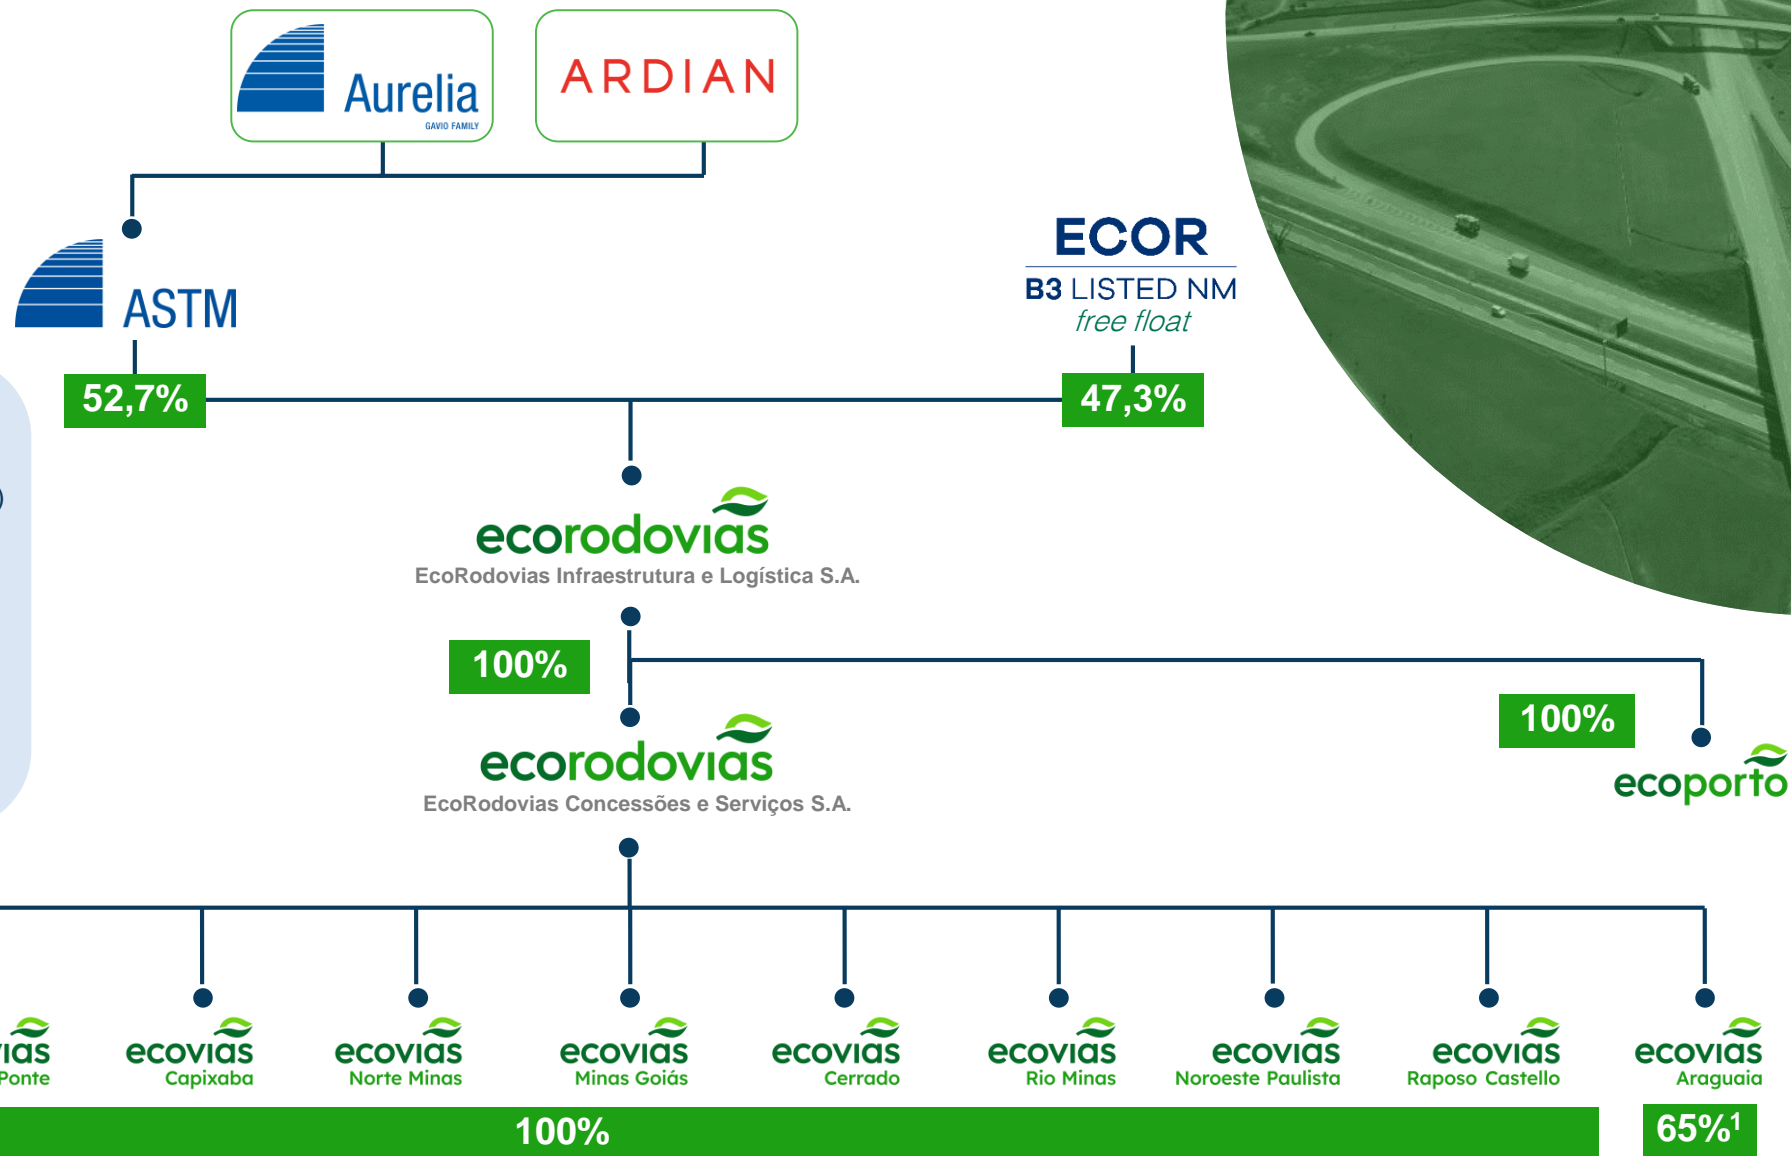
Aurelia
GAVIO FAMILY

ARDIAN

ASTM

ECOR
B3 LISTED NM
free float

52,7%

47,3%

ecorodovias
EcoRodovias Infraestrutura e Logística S.A.

100%

100%

ecorodovias
EcoRodovias Concessões e Serviços S.A.

ecoporto

ias
Ponte

ecovias
Capixaba

ecovias
Norte Minas

ecovias
Minas Goiás

ecovias
Cerrado

ecovias
Rio Minas

ecovias
Noroeste Paulista

ecovias
Raposo Castello

ecovias
Araguaia

100%

65%$^1$